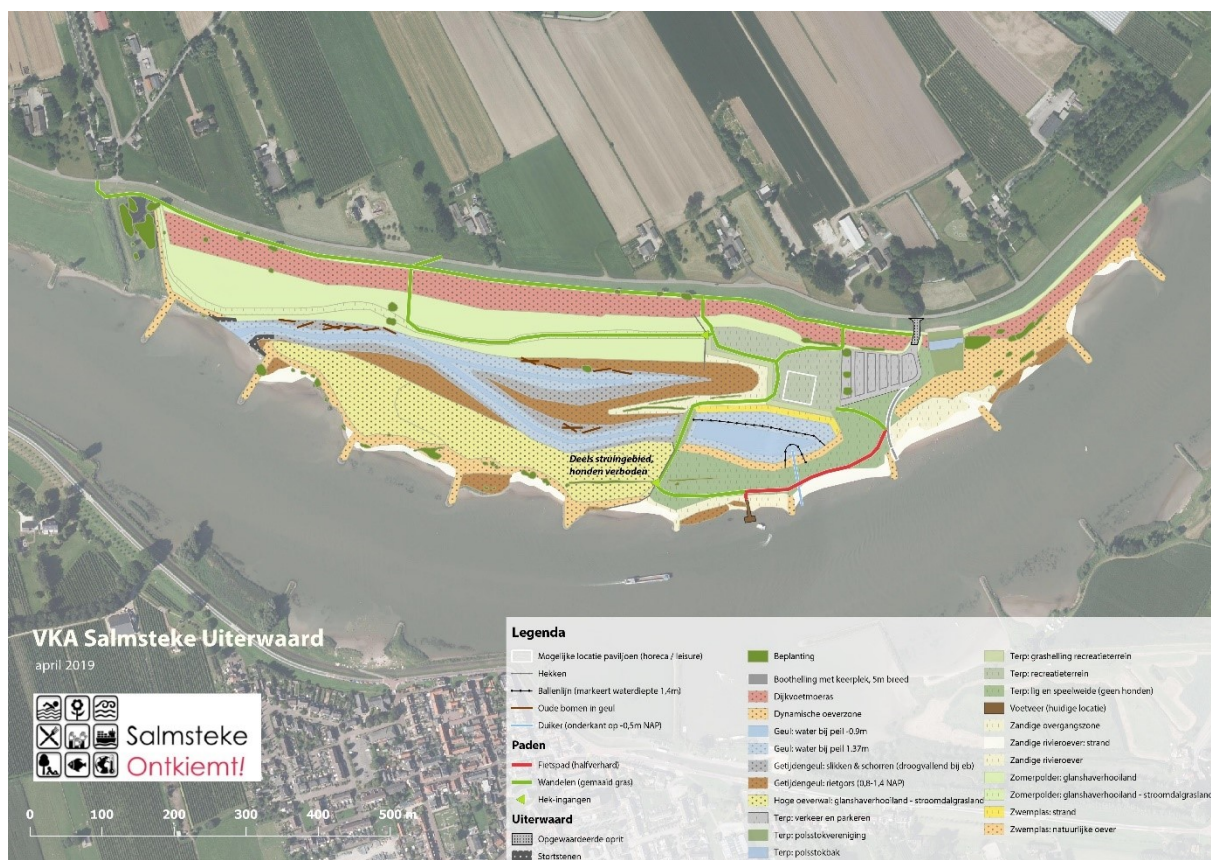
Deels struingebied, honden verboden

VKA Salmsteke Uiterwaard
april 2019

Salmsteke
Ontkiemt!

0 100 200 300 400 500 m

Legenda
Mogelijke locatie paviljoen (horeca / leisure)
Hekken
Ballenlijn (markeert waterdiepte 1,4m)
Oude bomen in geul
Duiker (onderkant op -0,5m NAP)
Paden
Fietspad (halfverhard)
Wandelen (gemaaid gras)
Hek-ingangen
Uiterwaard
Opgewaardeerde oprit
Stortstenen

Beplanting
Boothelling met keerplek, 5m breed
Dijkvoetmoeras
Dynamische oeverzone
Geul: water bij peil -0.9m
Geul: water bij peil 1.37m
Getijdengeul: slikken & schorren (droogvallend bij eb)
Getijdengeul: rietgors (0,8-1,4 NAP)
Hoge oeverwal: glanshaverhooiland - stroomdalgrasland
Terp: verkeer en parkeren
Terp: polsstokvereniging
Terp: polsstokbak

Terp: grashelling recreatieterrein
Terp: recreatieterrein
Terp: lig en speelweide (geen honden)
Voetveer (huidige locatie)
Zandige overgangszone
Zandige rivieroever: strand
Zandige rivieroever
Zomerpolder: glanshaverhooiland
Zomerpolder: glanshaverhooiland - stroomdalgrasland
Zwemplas: strand
Zwemplas: natuurlijke oever